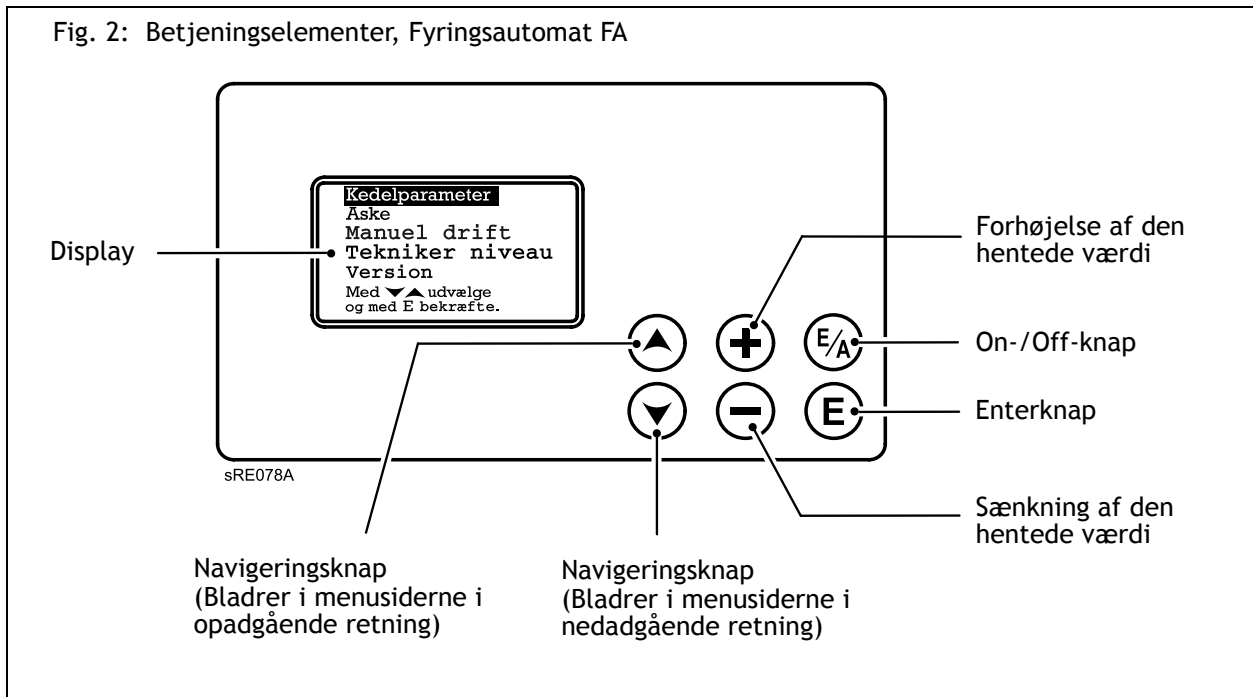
Fig. 2: Betjeningselementer, Fyringsautomat FA

Kedelparameter
Aske
Manuel drift
Tekniker niveau
Version
Med ▼▲ udvælge og med E bekræfte.

Display

Forhøjelse af den hentede værdi

$E/A$

On-/Off-knap

E

Enterknap

sRE078A

Sænkning af den hentede værdi

Navigeringsknap (Bladrer i menusiderne i opadgående retning)

Navigeringsknap (Bladrer i menusiderne i nedadgående retning)